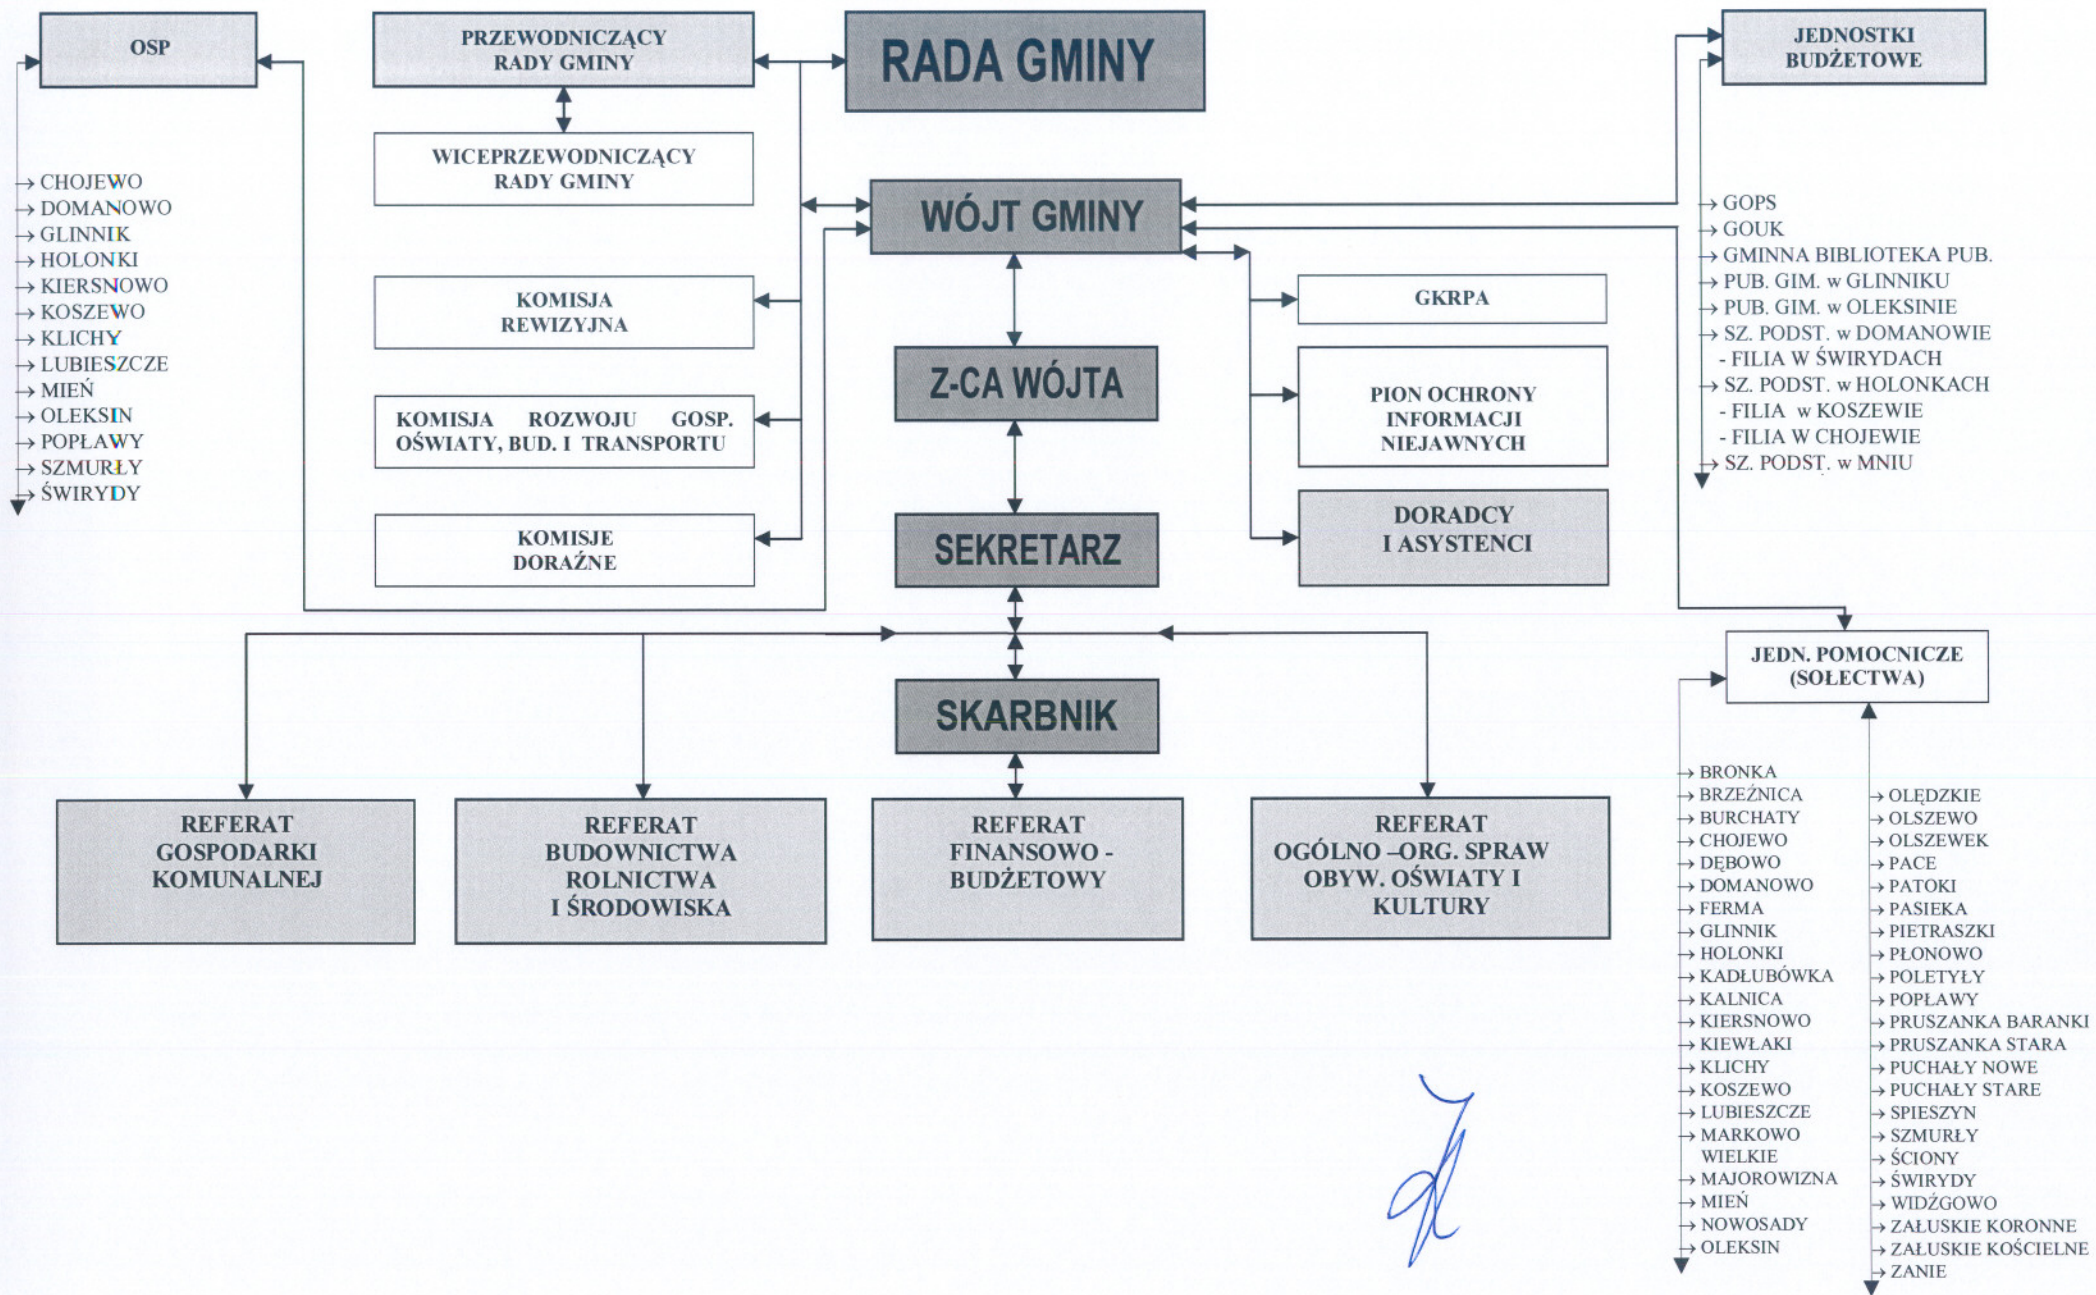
OSP

PRZEWODNICZĄCY RADY GMINY

RADA GMINY

JEDNOSTKI BUDŻETOWE

WICEPRZEWODNICZĄCY RADY GMINY

CHOJEWO
DOMANOWO
GLINNIK
HOLONKI
KIERSNOWO
KOSZEWO
KLICHY
LUBIESZCZE
MIEŃ
OLEKSIN
POPŁAWY
SZMURŁY
ŚWIRYDY

WÓJT GMINY

GOPS
GOUK
GMINNA BIBLIOTEKA PUB.
PUB. GIM. w GLINNIKU
PUB. GIM. w OLEKSINIE
SZ. PODST. w DOMANOWIE
- FILIA W ŚWIRYDACH
SZ. PODST. w HOLONKACH
- FILIA w KOSZEWIE
- FILIA W CHOJEWIE
SZ. PODST. w MNIU

KOMISJA REWIZYJNA

GKRPA

Z-CA WÓJTA

KOMISJA ROZWOJU GOSP. OŚWIATY, BUD. I TRANSPORTU

PION OCHRONY INFORMACJI NIEJAWNYCH

DORADCY I ASYSTENCI

SEKRETARZ

KOMISJE DORAŹNE

JEDN. POMOCNICZE (SOŁECTWA)

SKARBNIK

REFERAT GOSPODARKI KOMUNALNEJ

REFERAT BUDOWNICTWA ROLNICTWA I ŚRODOWISKA

REFERAT FINANSOWO - BUDŻETOWY

REFERAT OGÓLNO –ORG. SPRAW OBYW. OŚWIATY I KULTURY

BRONKA
BRZEŹNICA
BURCHATY
CHOJEWO
DĘBOWO
DOMANOWO
FERMA
GLINNIK
HOLONKI
KADŁUBÓWKA
KALNICA
KIERSNOWO
KIEWŁAKI
KLICHY
KOSZEWO
LUBIESZCZE
MARKOWO WIELKIE
MAJOROWIZNA
MIEŃ
NOWOSADY
OLEKSIN

OLĘDZKIE
OLSZEWO
OLSZEWEK
PACE
PATOKI
PASIEKA
PIETRASZKI
PŁONOWO
POLETYŁY
POPŁAWY
PRUSZANKA BARANKI
PRUSZANKA STARA
PUCHAŁY NOWE
PUCHAŁY STARE
SPIESZYN
SZMURŁY
ŚCIONY
ŚWIRYDY
WIDŹGOWO
ZAŁUSKIE KORONNE
ZAŁUSKIE KOŚCIELNE
ZANIE